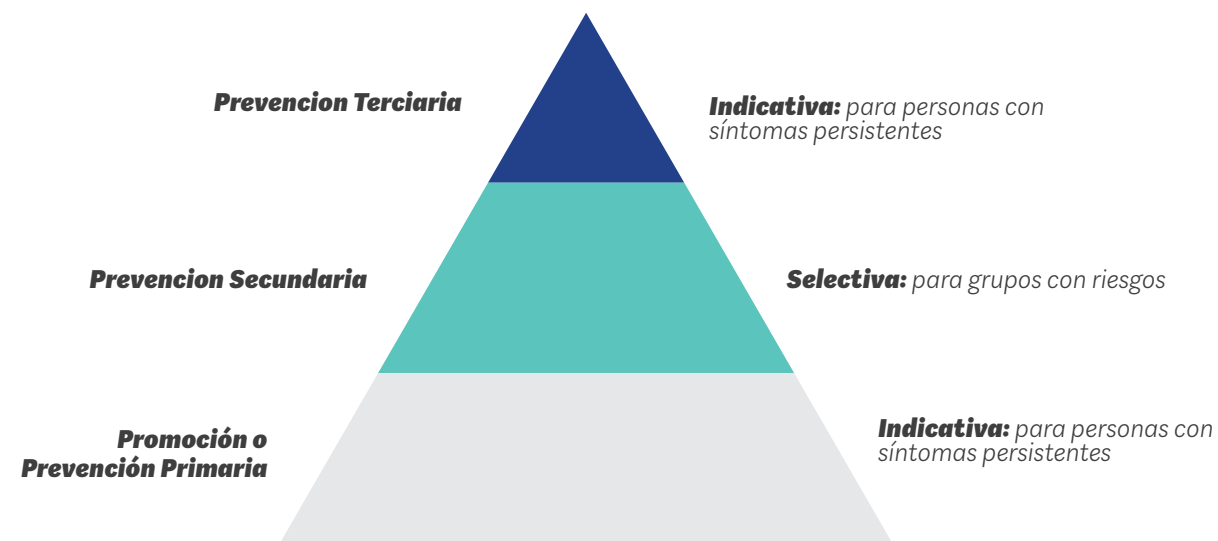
Prevencion Terciaria

Indicativa: para personas con síntomas persistentes

Prevencion Secundaria

Selectiva: para grupos con riesgos

Promoción o Prevención Primaria

Indicativa: para personas con síntomas persistentes